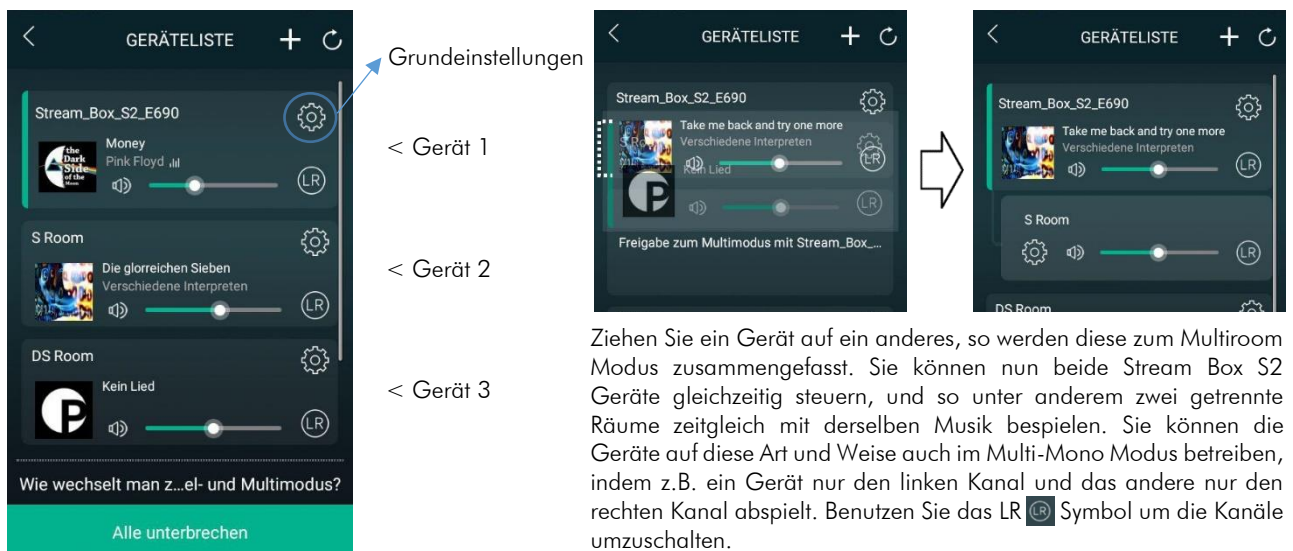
GERÄTELISTE

Stream_Box_S2_E690

Money
Pink Floyd

LR

S Room

Die glorreichen Sieben
Verschiedene Interpreten

LR

DS Room

Kein Lied

LR

Wie wechselt man z...el- und Multimodus?

Alle unterbrechen

Grundeinstellungen

< Gerät 1

< Gerät 2

< Gerät 3

GERÄTELISTE

Stream_Box_S2_E690

Take me back and try one more
Verschiedene Interpreten

LR

Kein Lied

LR

Freigabe zum Multimodus mit Stream_Box_...

GERÄTELISTE

Stream_Box_S2_E690

Take me back and try one more
Verschiedene Interpreten

LR

S Room

LR

DS Room

Ziehen Sie ein Gerät auf ein anderes, so werden diese zum Multiroom Modus zusammengefasst. Sie können nun beide Stream Box S2 Geräte gleichzeitig steuern, und so unter anderem zwei getrennte Räume zeitgleich mit derselben Musik bespielen. Sie können die Geräte auf diese Art und Weise auch im Multi-Mono Modus betreiben, indem z.B. ein Gerät nur den linken Kanal und das andere nur den rechten Kanal abspielt. Benutzen Sie das LR LR Symbol um die Kanäle umzuschalten.